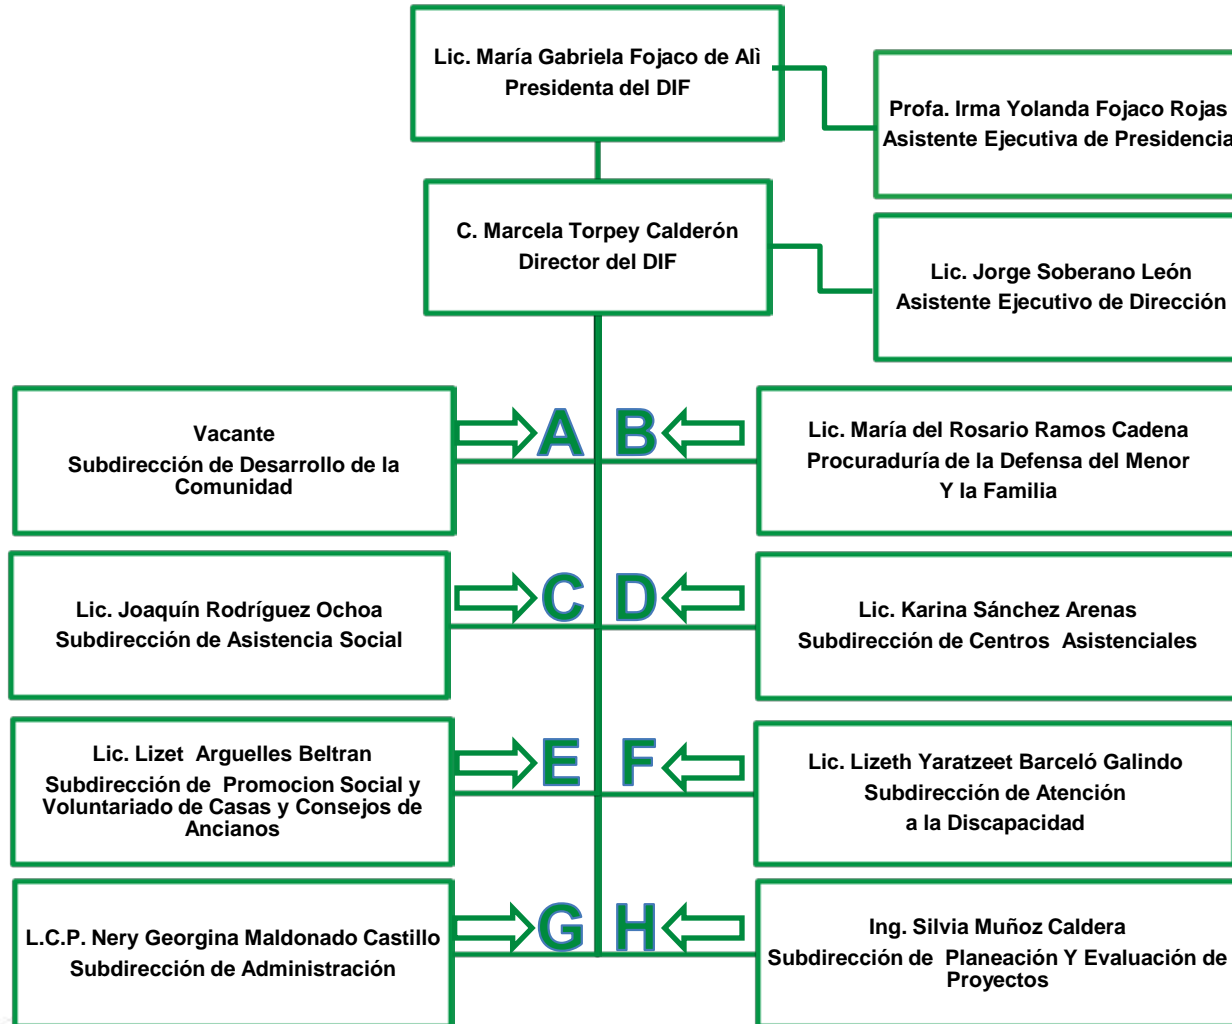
Lic. María Gabriela Fojaco de Alì
Presidenta del DIF

Profa. Irma Yolanda Fojaco Rojas
Asistente Ejecutiva de Presidencia

C. Marcela Torpey Calderón
Director del DIF

Lic. Jorge Soberano León
Asistente Ejecutivo de Dirección

Vacante
Subdirección de Desarrollo de la Comunidad

A

B

Lic. María del Rosario Ramos Cadena
Procuraduría de la Defensa del Menor
Y la Familia

Lic. Joaquín Rodríguez Ochoa
Subdirección de Asistencia Social

C

D

Lic. Karina Sánchez Arenas
Subdirección de Centros Asistenciales

Lic. Lizet Arguelles Beltran
Subdirección de Promocion Social y Voluntariado de Casas y Consejos de Ancianos

E

F

Lic. Lizeth Yaratzeet Barceló Galindo
Subdirección de Atención
a la Discapacidad

L.C.P. Nery Georgina Maldonado Castillo
Subdirección de Administración

G

H

Ing. Silvia Muñoz Caldera
Subdirección de Planeación Y Evaluación de Proyectos